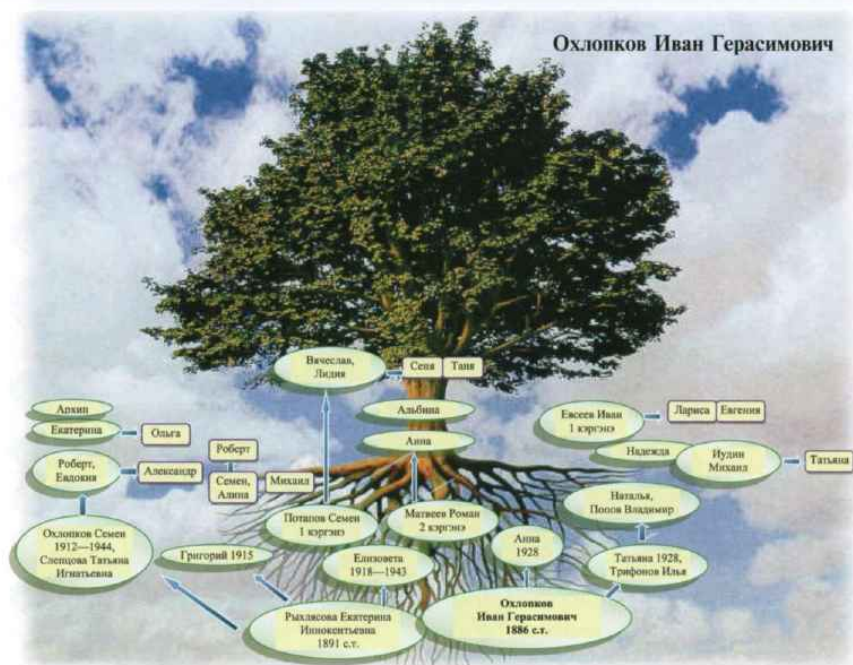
Охлопков Иван Герасимович

Вячеслав, Лидия

Сеня

Таня

Альбина

Анна

Архип

Екатерина

Ольга

Роберт, Евдокия

Александр

Роберт

Семен, Алина

Михаил

Евсеев Иван 1 кэргэнэ

Лариса

Евгения

Надежда

Иудин Михаил

Татьяна

Наталья, Попов Владимир

Потапов Семен 1 кэргэнэ

Матвеев Роман 2 кэргэнэ

Охлопков Семен 1912—1944, Сэпцова Татьяна Игнатьевна

Григорий 1915

Елизовета 1918—1943

Анна 1928

Татьяна 1928, Трифонов Илья

Рыхлясова Екатерина Иннокентьевна 1891 с.т.

Охлопков Иван Герасимович 1886 с.т.